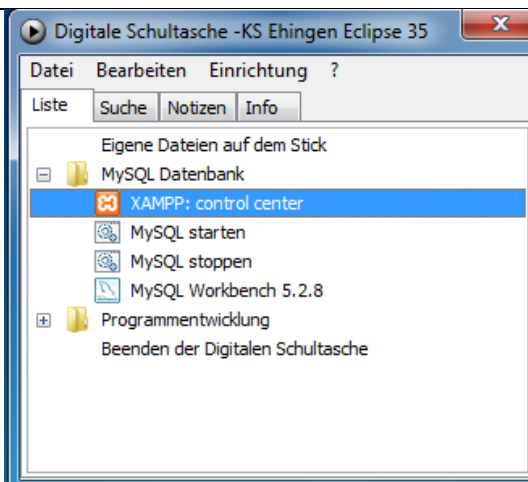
Digitale Schultasche -KS Ehingen Eclipse 35

Datei Bearbeiten Einrichtung ?

Liste Suche Notizen Info

Eigene Dateien auf dem Stick
MySQL Datenbank
XAMPP: control center
MySQL starten
MySQL stoppen
MySQL Workbench 5.2.8
Programmentwicklung
Beenden der Digitalen Schultasche